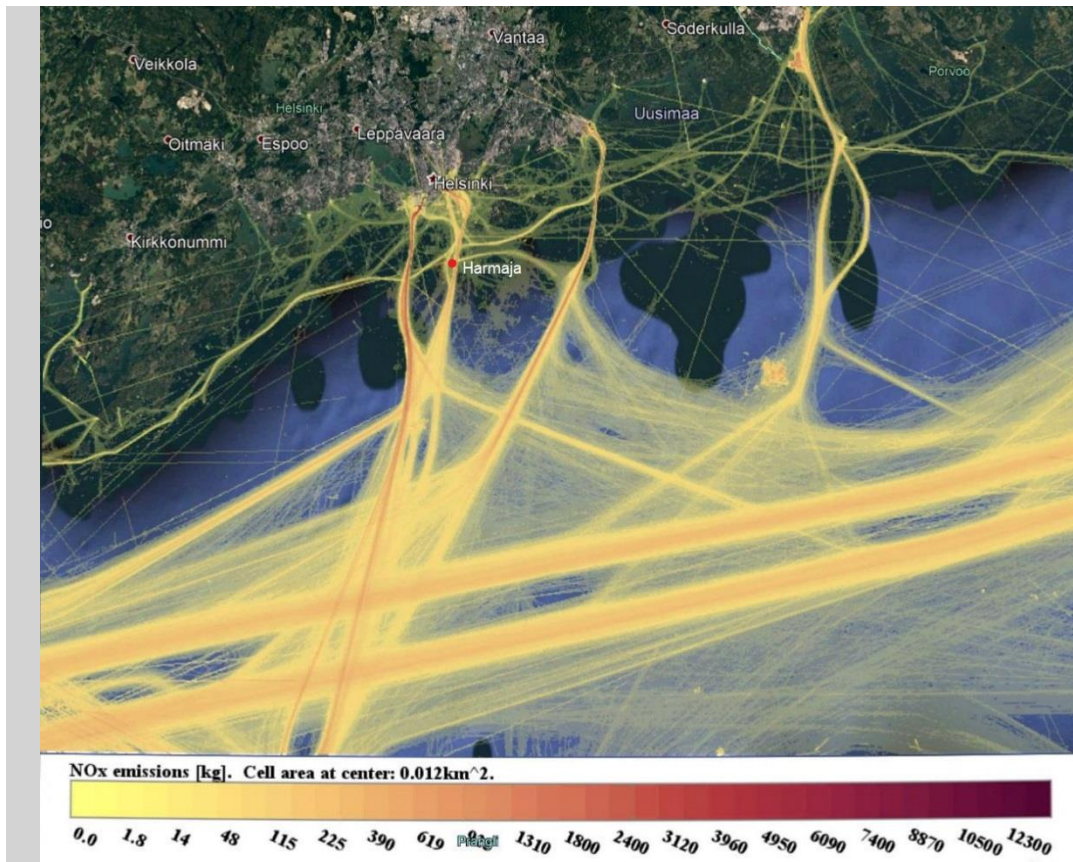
Vantaa
Soderkulla
Veikkola
Porvoo
Helsinki
Uusimaa
Oitmaki
Espoo
Leppavaara
Helsinki
Kirkkonummi
Harmaja

NOx emissions [kg]. Cell area at center: 0.012km^2.

0.0 1.8 14 48 115 225 390 619 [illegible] 1310 1800 2400 3120 3960 4950 6090 7400 8870 10500 12300